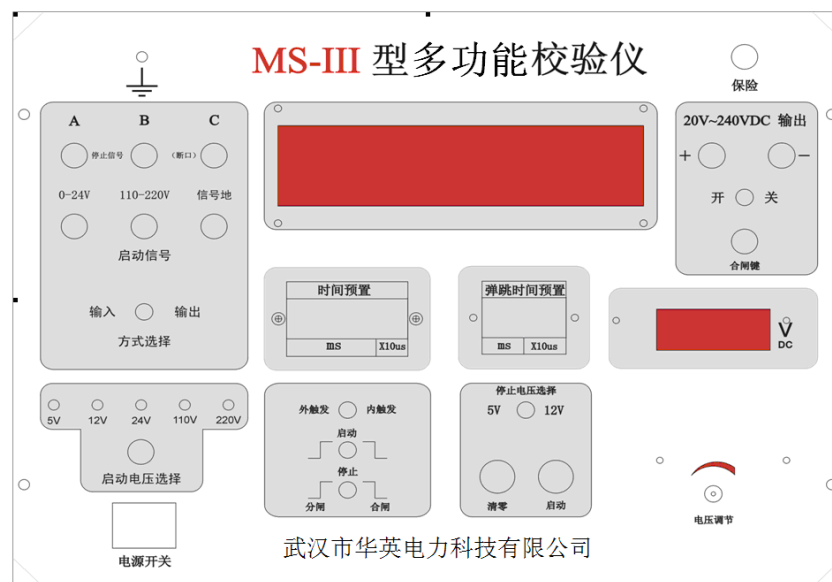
MS-III 型多功能校验仪

保险

A B C

停止信号 （断口）

0-24V 110-220V 信号地

启动信号

输入 输出

方式选择

20V~240VDC 输出

+ −

开 关

合闸键

时间预置

ms X10us

弹跳时间预置

ms X10us

V
DC

5V 12V 24V 110V 220V

启动电压选择

外触发 内触发

启动

停止

分闸 合闸

停止电压选择

5V 12V

清零 启动

电压调节

电源开关

武汉市华英电力科技有限公司